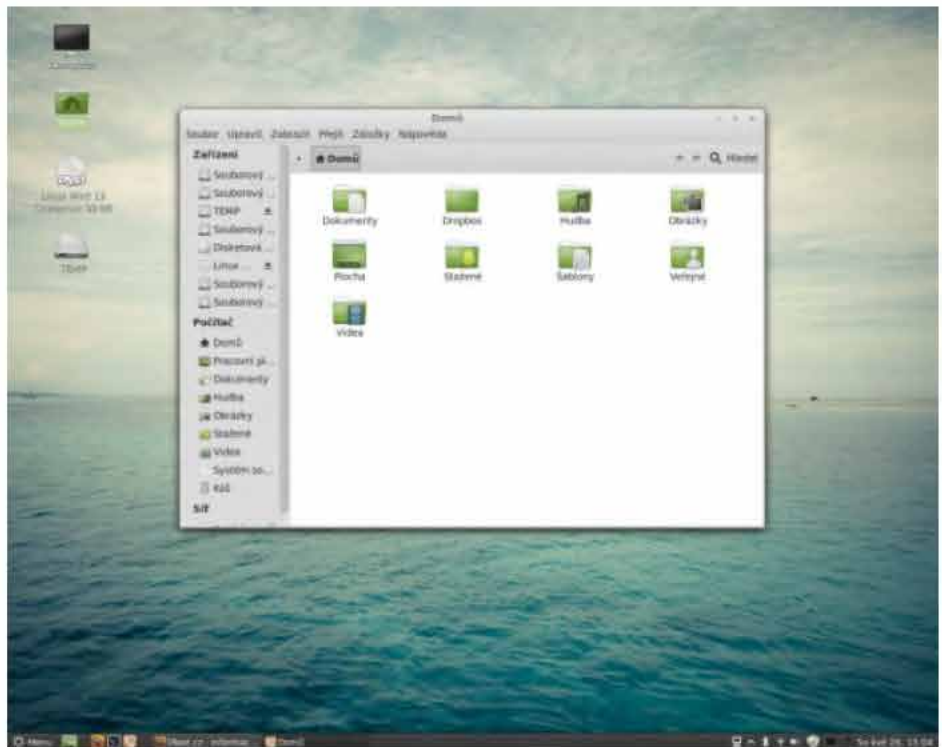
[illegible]

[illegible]

Linux Mint 13 Cinnamon 32-bit

TEMP

Domů

Soubor Upravit Zobrazit Přejít Záložky Nápověda

Zařízení

Souborový ...

Souborový ...

TEMP

Souborový ...

Disketová ...

Linux ...

Souborový ...

Souborový ...

Počítač

Domů

Pracovní pl...

Dokumenty

Hudba

Obrázky

Stažené

Videa

Systém so...

Koš

Síť

Domů

Hledat

Dokumenty

Dropbox

Hudba

Obrázky

Plocha

Stažené

Šablony

Veřejné

Videa

Menu

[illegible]

Domů

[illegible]